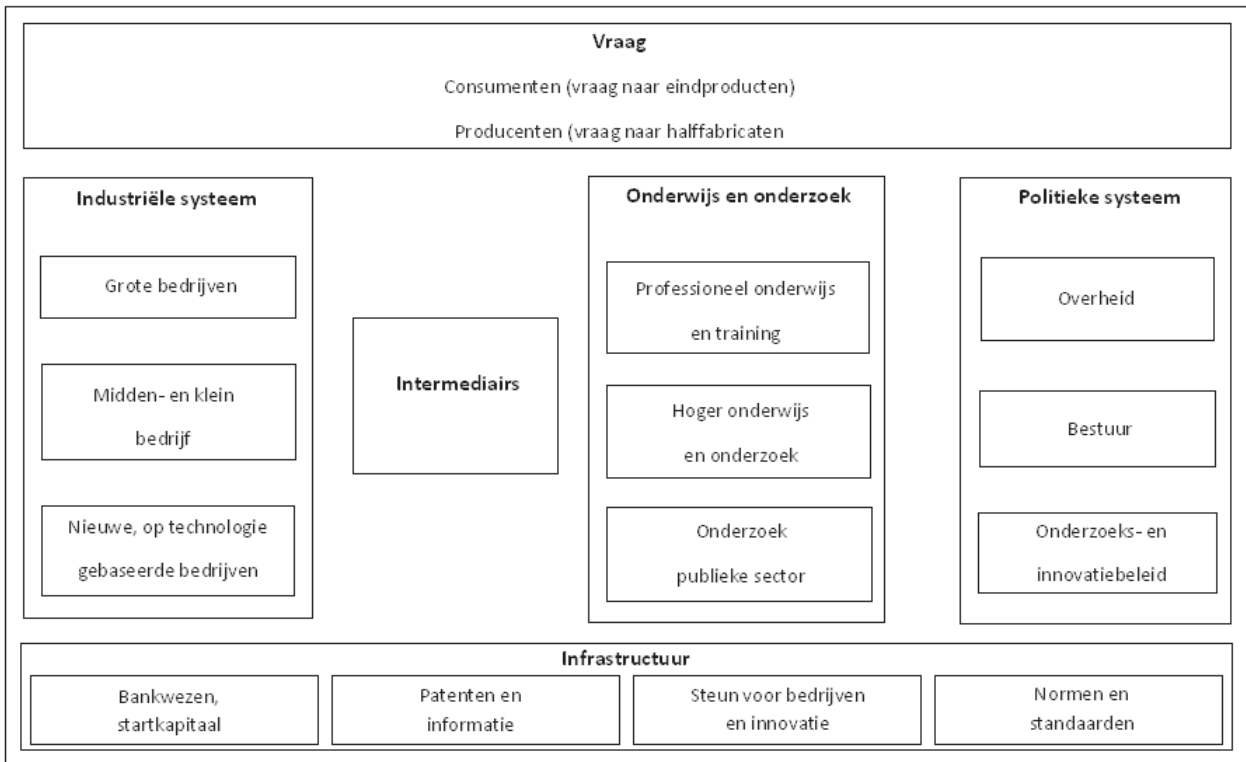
Vraag

Consumenten (vraag naar eindproducten)

Producenten (vraag naar halffabricaten

Industriële systeem

Grote bedrijven

Midden- en klein bedrijf

Nieuwe, op technologie gebaseerde bedrijven

Intermediairs

Onderwijs en onderzoek

Professioneel onderwijs en training

Hoger onderwijs en onderzoek

Onderzoek publieke sector

Politieke systeem

Overheid

Bestuur

Onderzoeks- en innovatiebeleid

Infrastructuur

Bankwezen, startkapitaal

Patenten en informatie

Steun voor bedrijven en innovatie

Normen en standaarden